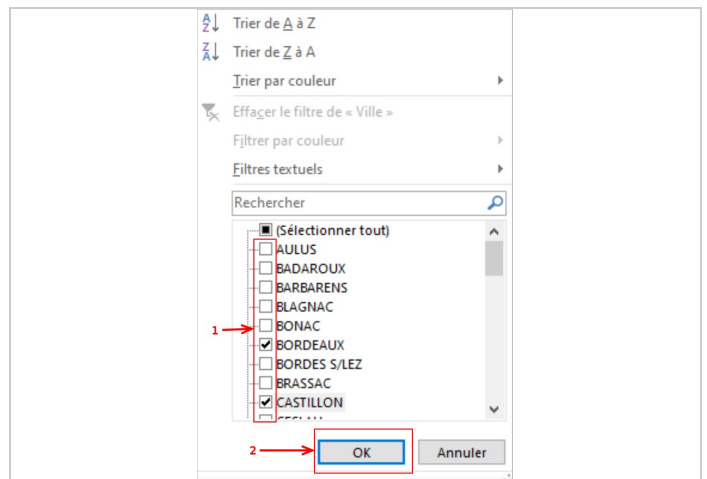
Trier de A à Z

Trier de Z à A

Trier par couleur

Effacer le filtre de « Ville »

Filtrer par couleur

Filtres textuels

Rechercher

(Sélectionner tout)
AULUS
BADAROUX
BARBARENS
BLAGNAC
BONAC
BORDEAUX
BORDES S/LEZ
BRASSAC
CASTILLON
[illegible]

1

2

OK

Annuler